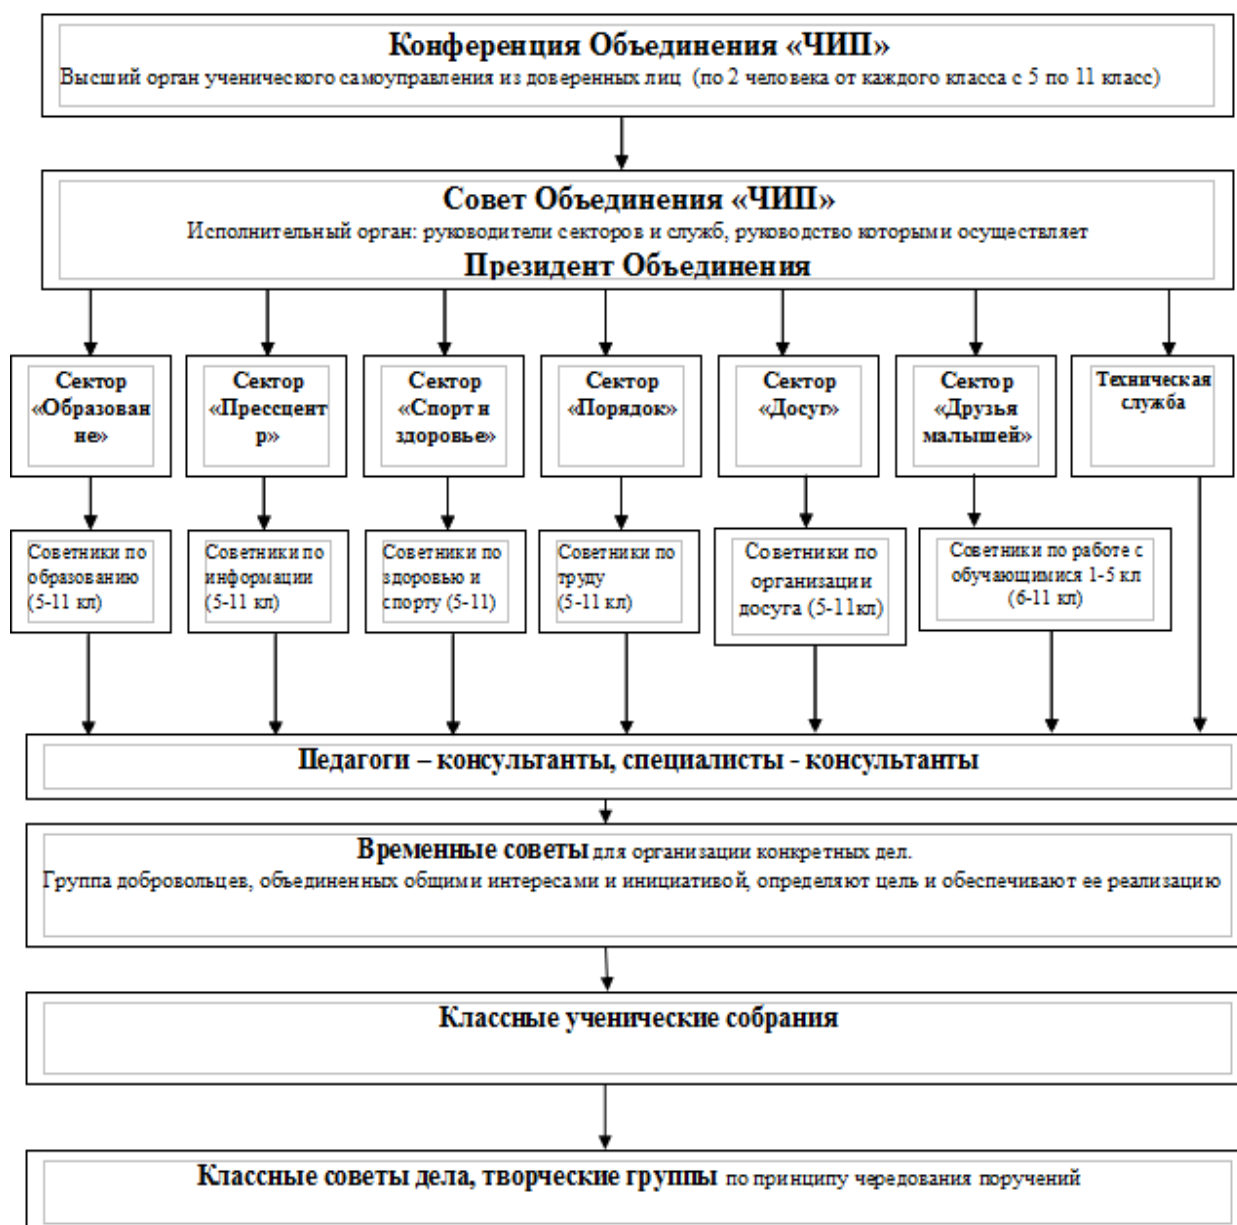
Конференция Объединения «ЧИП»
Высший орган ученического самоуправления из доверенных лиц (по 2 человека от каждого класса с 5 по 11 класс)

Совет Объединения «ЧИП»
Исполнительный орган: руководители секторов и служб, руководство которыми осуществляет
Президент Объединения

Сектор «Образование»

Сектор «Прессцентр»

Сектор «Спорт и здоровье»

Сектор «Порядок»

Сектор «Досуг»

Сектор «Друзья малышей»

Техническая служба

Советники по образованию (5-11 кл)

Советники по информации (5-11 кл)

Советники по здоровью и спорту (5-11)

Советники по труду (5-11 кл)

Советники по организации досуга (5-11кл)

Советники по работе с обучающимися 1-5 кл (6-11 кл)

Педагоги – консультанты, специалисты - консультанты

Временные советы для организации конкретных дел.
Группа добровольцев, объединенных общими интересами и инициативой, определяют цель и обеспечивают ее реализацию

Классные ученические собрания

Классные советы дела, творческие группы по принципу чередования поручений